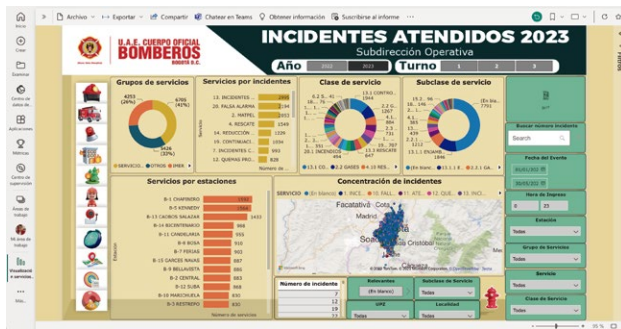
Inicio
Crear
Examinar
Centro de datos de
Aplicaciones
Métricas
Centro de supervisión
Área de trabajo
Mi área de trabajo
Visualizació n servicio...
Más...

Archivo Exportar Compartir Chatear en Teams Obtener información Suscribirse al informe ···

U.A.E. CUERPO OFICIAL BOMBEROS BOGOTÁ D.C.

INCIDENTES ATENDIDOS 2023
Subdirección Operativa
Año 2022 2023
Turno 1 2 3

Grupos de servicios
4253 (26%)
6765 (41%)
5426 (33%)
SERVICIO... OTROS INCE...

Servicios por incidentes
13. INCENDIOS 2896
20. FALSA ALARMA 2194
1. MATPEL 1853
4. RESCATE 1349
14. REDUCCIÓN ... 1226
10. CONTINUACI... 1108
7. INCIDENTES C... 1093
12. QUEMAS PRO... 828
Número de...
Servicio

Clase de servicio
13.1 CONTRO... 1944
20.1 INCENDIOS 694
13.1 CO... 2.2 GASES 4.10 RE...

Subclase de servicio
(En bla... 7791
13.1.1 ENJAMB... 1846
(En blanc... 13.1.1 E... 2.2.1 GA...

Buscar número incidente
Search

Fecha del Evento
01/01/2023
31/01/2023

Hora de Ingreso
0 23

Estación
Todas

Grupo de Servicios
Todas

Servicio
Todas

Clase de Servicio
Todas

Servicios por estaciones
B-1 CHAPINERO 1550
B-5 KENNEDY 1504
B-3 CAOBOS SALAZAR 1433
B-14 BICENTENARIO 998
B-11 CANDELARIA 955
B-8 BOSA 915
B-7 FERIAS 902
B-15 GARCÉS NAVAS 887
B-9 BELLAVISTA 866
B-2 CENTRAL 865
B-12 SUBA 858
B-10 MARICHUELA 830
B-3 RESTREPO 830
Número de servicios
Estación

Concentración de incidentes
SERVICIO (En blanco) 11. INCE... 10. FALL... 4. RES... 12. QUE... 13. INCE...
Facatativá Cota Madrid Soacha San Cristóbal Usme

Número de incidente
Estaciones
(En blanco)
Subclase de Servicio
Todas
UPZ
Todas
Localidad
Todas

35 %